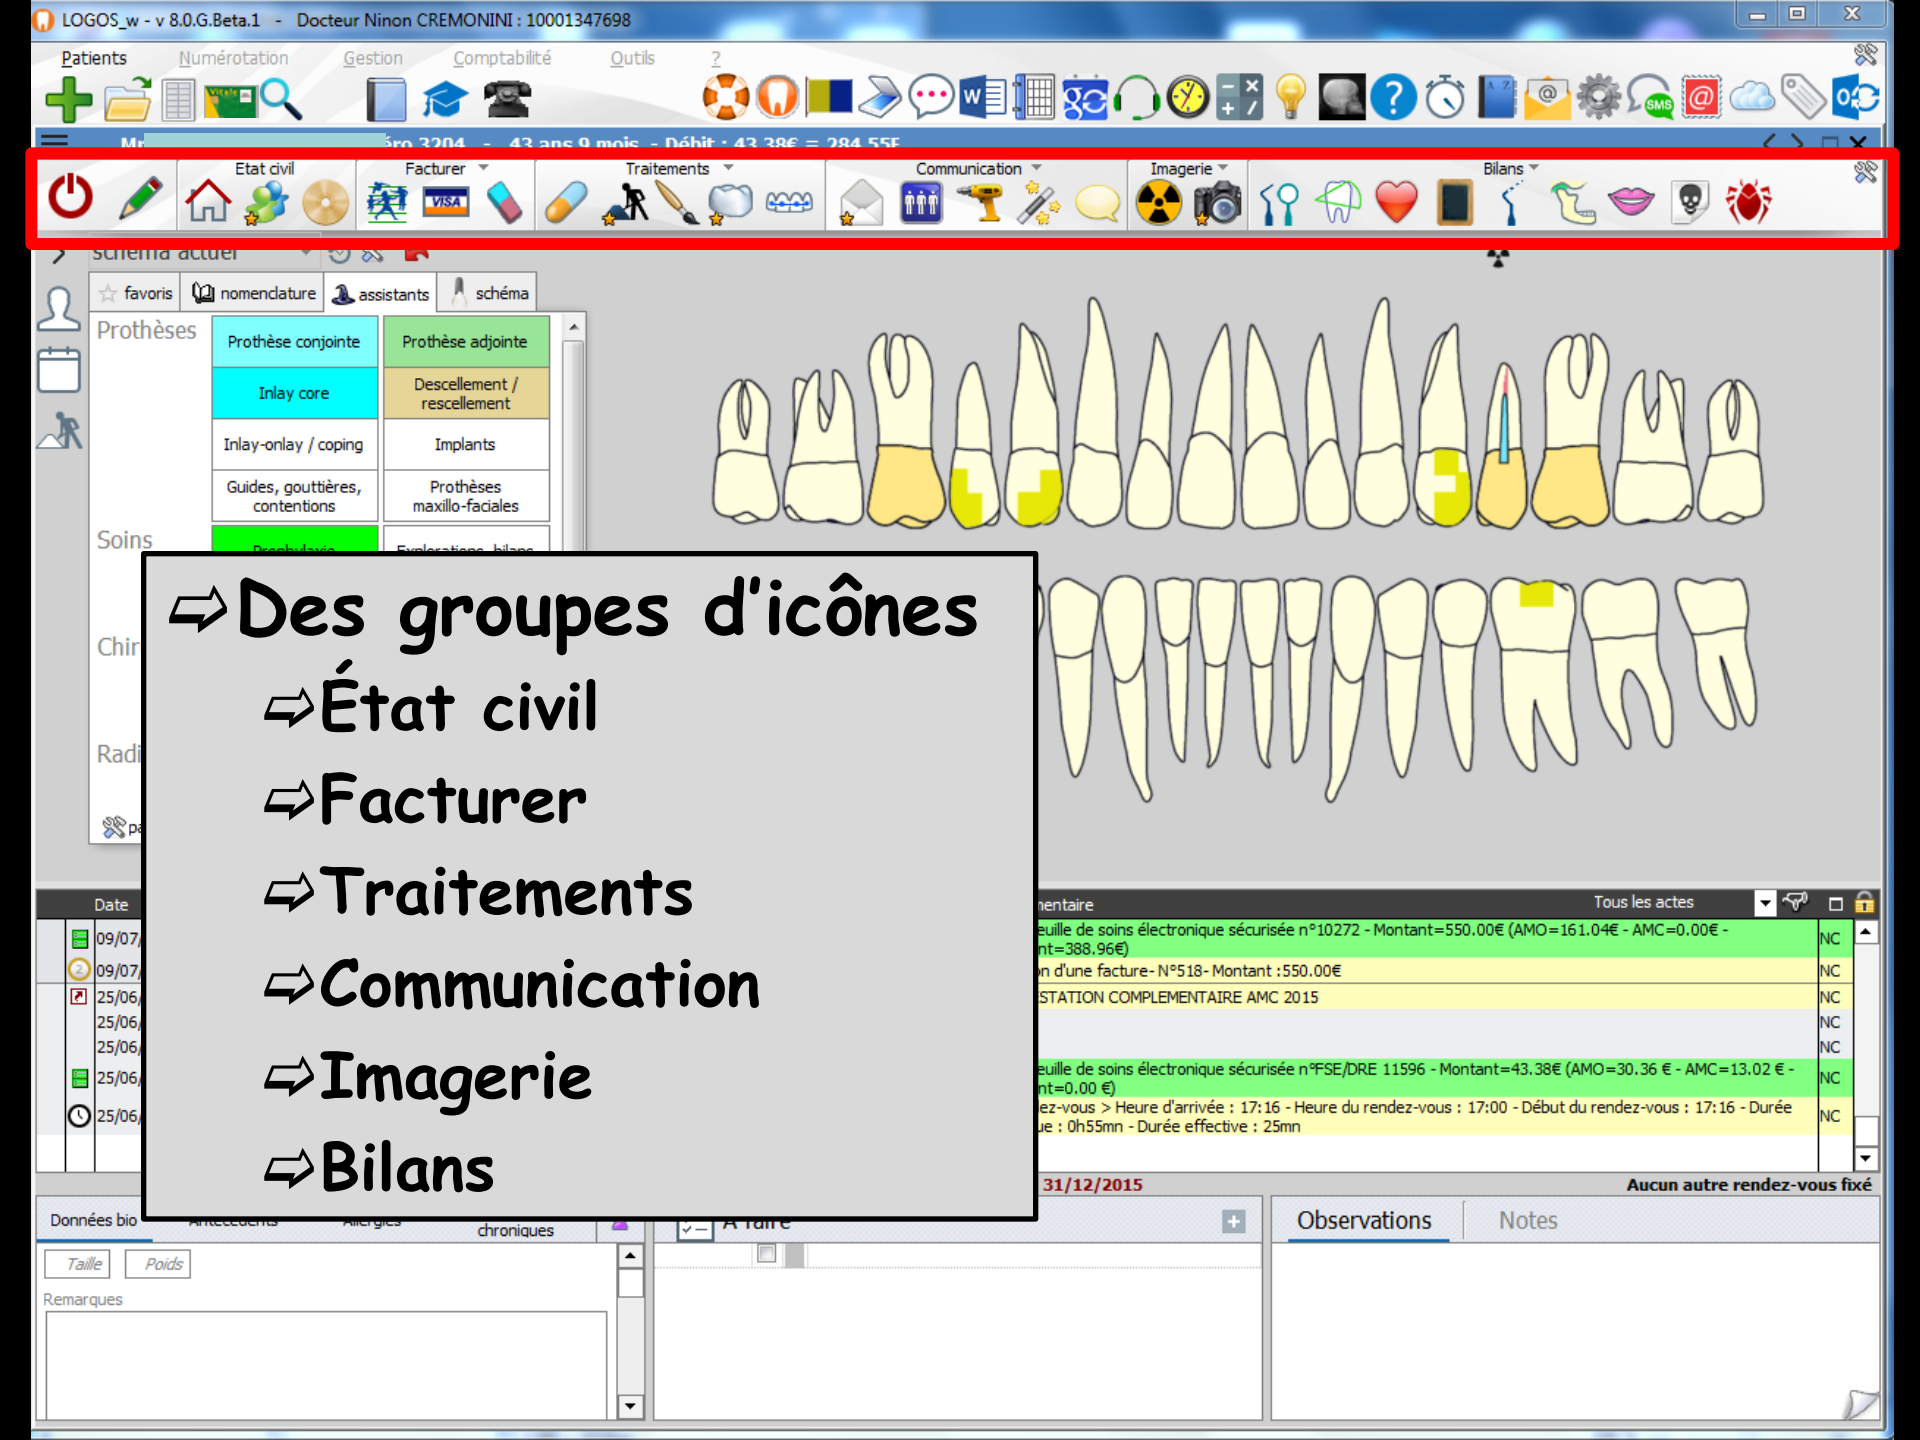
LOGOS_w - v 8.0.G.Beta.1 - Docteur Ninon CREMONINI : 10001347698

Patients Numérotation Gestion Comptabilité Outils ?

Etat civil Facturer Traitements Communication Imagerie Bilans

schéma actuel

favoris nomenclature assistants schéma

Prothèses

| Prothèse conjointe | Prothèse adjointe |
|---|---|
| Inlay core | Descellement / rescellement |
| Inlay-onlay / coping | Implants |
| Guides, gouttières, contentions | Prothèses maxillo-faciales |

Soins

Chir

Radi

➩Des groupes d'icônes
➩État civil
➩Facturer
➩Traitements
➩Communication
➩Imagerie
➩Bilans

Date

09/07/
09/07/
25/06/
25/06/
25/06/
25/06/
25/06/

entaire Tous les actes

euille de soins électronique sécurisée n°10272 - Montant=550.00€ (AMO=161.04€ - AMC=0.00€ - nt=388.96€) NC
n d'une facture- N°518- Montant :550.00€ NC
STATION COMPLEMENTAIRE AMC 2015 NC
NC
NC
euille de soins électronique sécurisée n°FSE/DRE 11596 - Montant=43.38€ (AMO=30.36 € - AMC=13.02 € - nt=0.00 €) NC
ez-vous > Heure d'arrivée : 17:16 - Heure du rendez-vous : 17:00 - Début du rendez-vous : 17:16 - Durée ue : 0h55mn - Durée effective : 25mn NC

31/12/2015 Aucun autre rendez-vous fixé

Données bio chroniques

Taille Poids

Remarques

Observations Notes